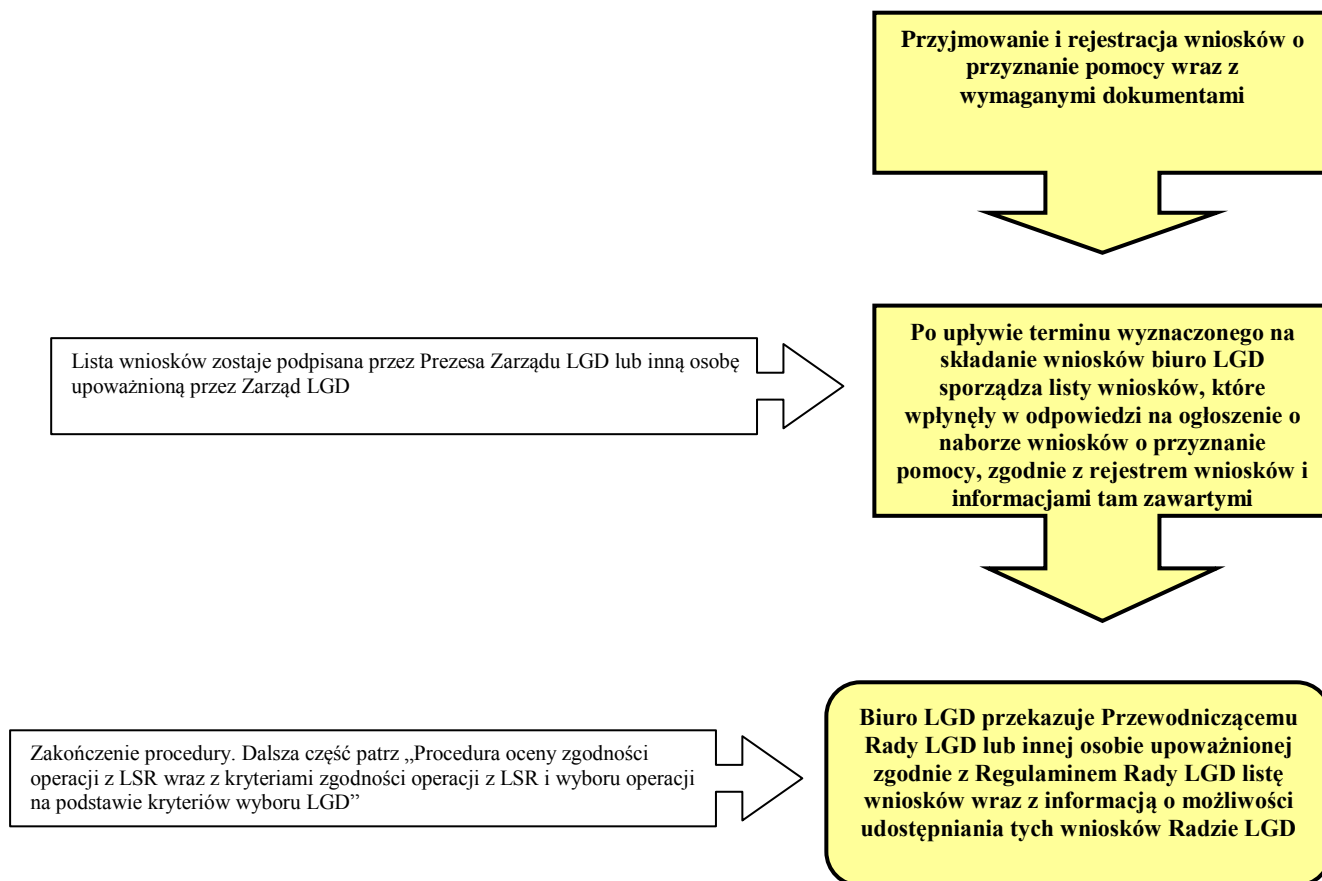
Przyjmowanie i rejestracja wniosków o przyznanie pomocy wraz z wymaganymi dokumentami

Lista wniosków zostaje podpisana przez Prezesa Zarządu LGD lub inną osobę upoważnioną przez Zarząd LGD

Po upływie terminu wyznaczonego na składanie wniosków biuro LGD sporządza listy wniosków, które wpłynęły w odpowiedzi na ogłoszenie o naborze wniosków o przyznanie pomocy, zgodnie z rejestrem wniosków i informacjami tam zawartymi

Zakończenie procedury. Dalsza część patrz „Procedura oceny zgodności operacji z LSR wraz z kryteriami zgodności operacji z LSR i wyboru operacji na podstawie kryteriów wyboru LGD"

Biuro LGD przekazuje Przewodniczącemu Rady LGD lub innej osobie upoważnionej zgodnie z Regulaminem Rady LGD listę wniosków wraz z informacją o możliwości udostępniania tych wniosków Radzie LGD